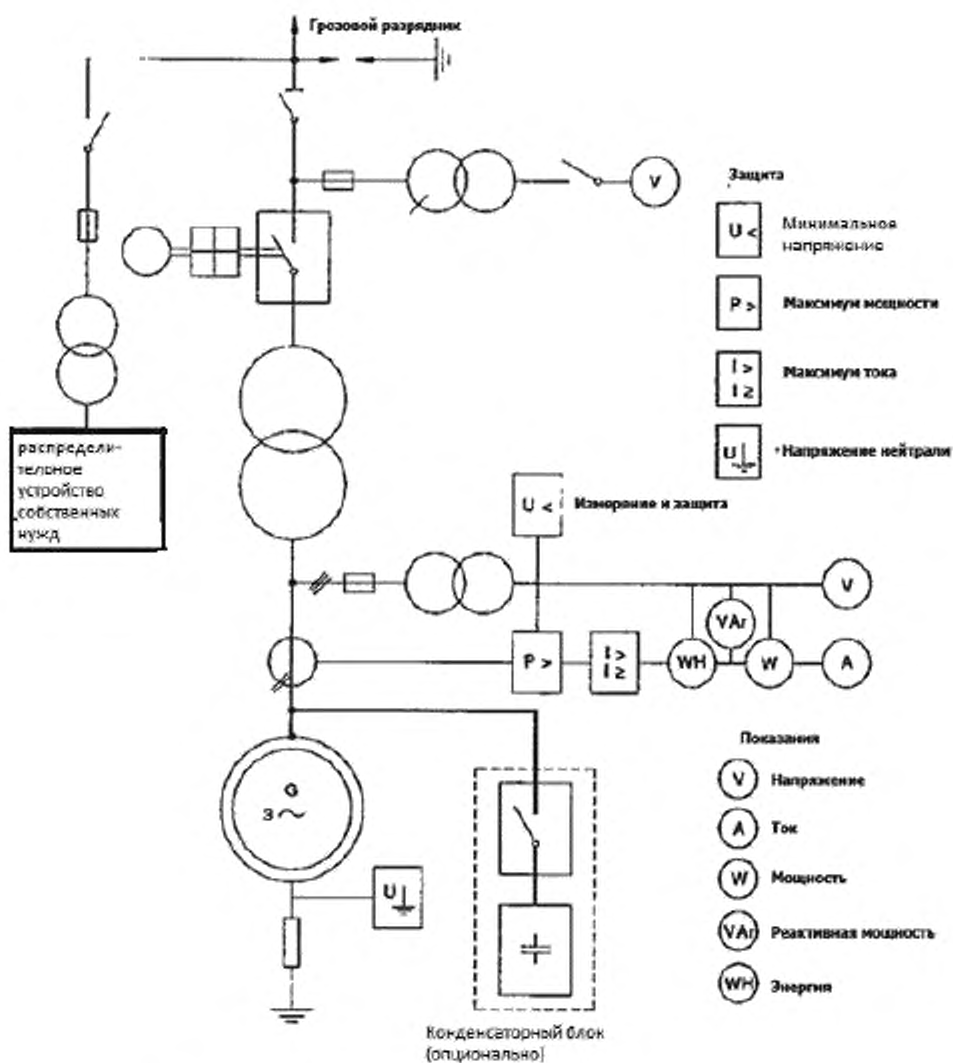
Грозовой разрядник

V

Защита

U <

Минимальное напряжение

P >

Максимум мощности

I >
I ≥

Максимум тока

U⏚

Напряжение нейтрали

распределительное устройство собственных нужд

U <

Измерение и защита

V

VAr

P >

I >
I ≥

WH

W

A

Показания

V Напряжение

A Ток

W Мощность

VAr Реактивная мощность

WH Энергия

G
3 ~

U⏚

Конденсаторный блок (опционально)